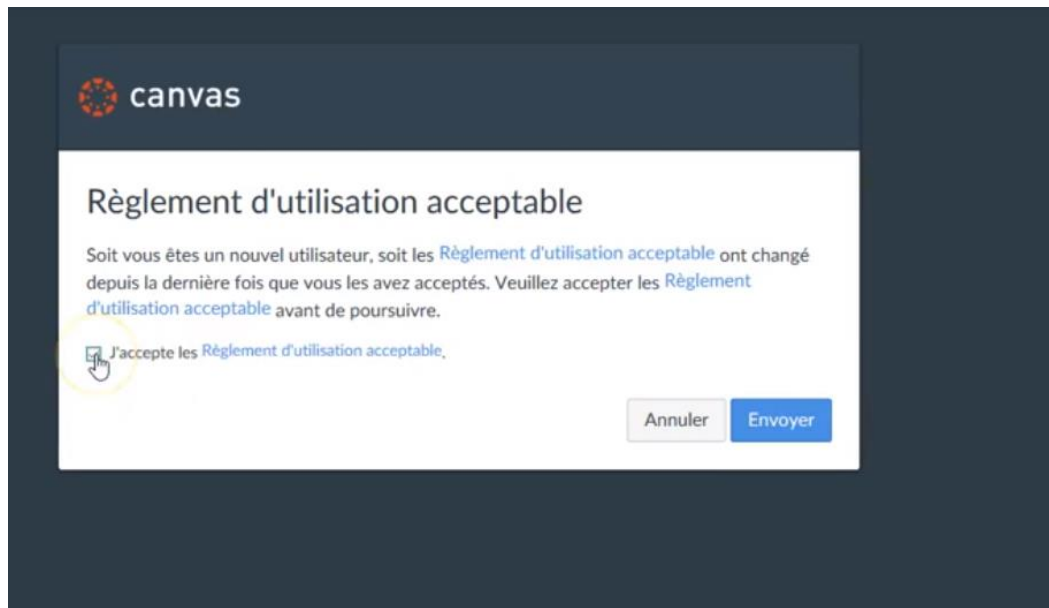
canvas

Règlement d'utilisation acceptable

Soit vous êtes un nouvel utilisateur, soit les Règlement d'utilisation acceptable ont changé depuis la dernière fois que vous les avez acceptés. Veuillez accepter les Règlement d'utilisation acceptable avant de poursuivre.

J'accepte les Règlement d'utilisation acceptable.

Annuler Envoyer